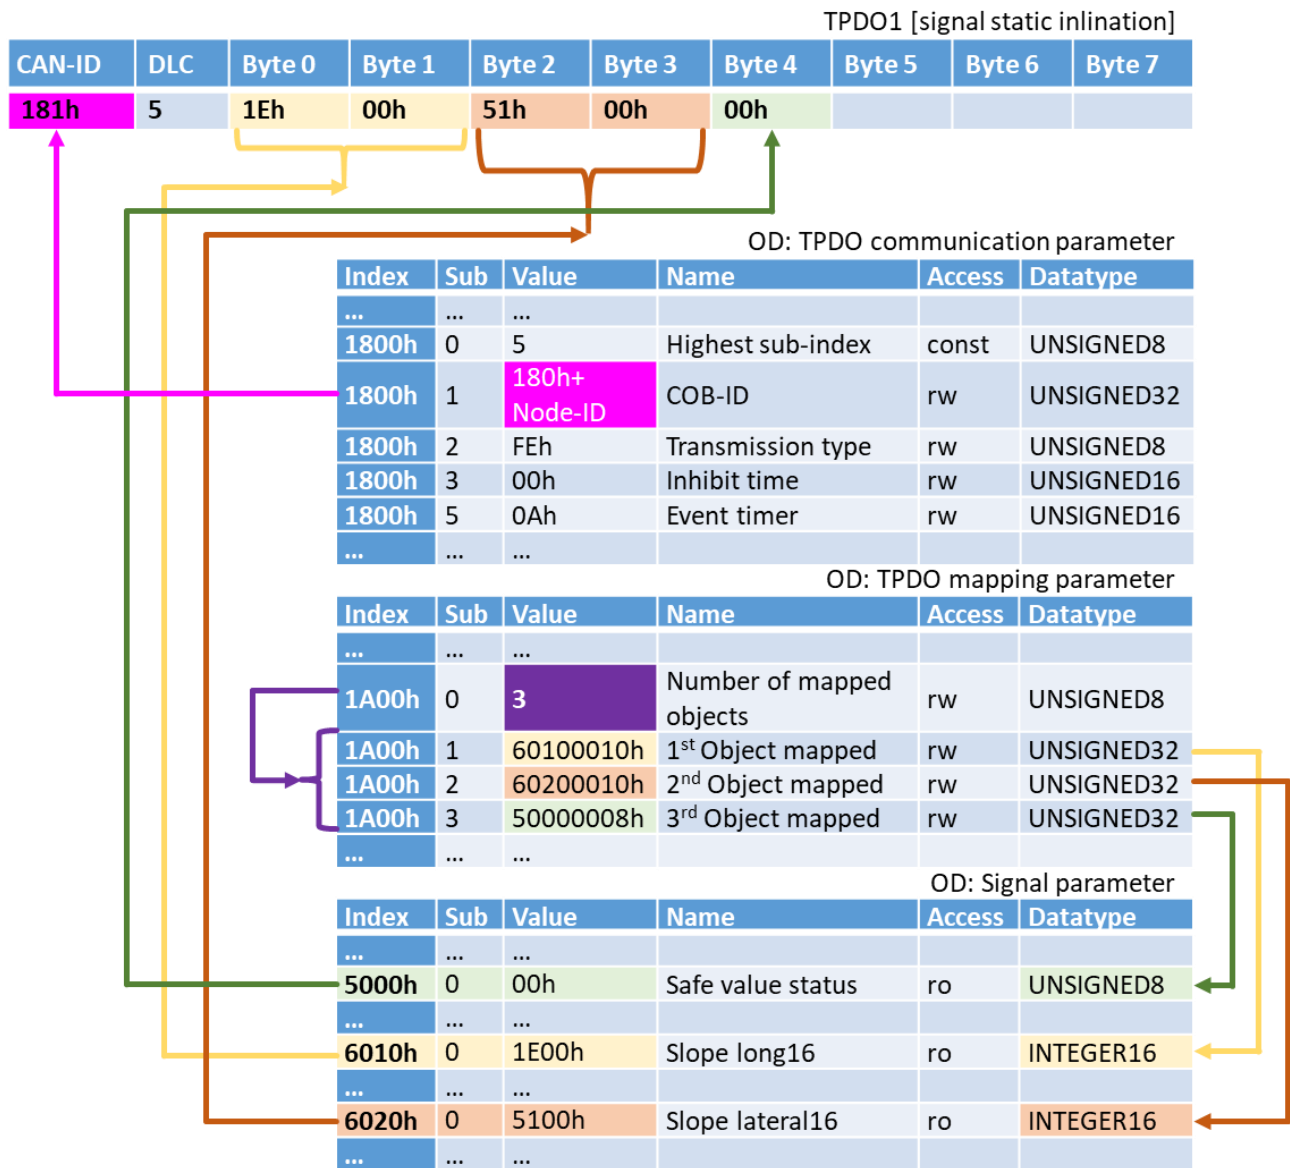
TPDO1 [signal static inlination]

| CAN-ID | DLC | Byte 0 | Byte 1 | Byte 2 | Byte 3 | Byte 4 | Byte 5 | Byte 6 | Byte 7 |
|---|---|---|---|---|---|---|---|---|---|
| 181h | 5 | 1Eh | 00h | 51h | 00h | 00h | | | |

OD: TPDO communication parameter

| Index | Sub | Value | Name | Access | Datatype |
|---|---|---|---|---|---|
| ... | ... | ... | | | |
| 1800h | 0 | 5 | Highest sub-index | const | UNSIGNED8 |
| 1800h | 1 | 180h+ Node-ID | COB-ID | rw | UNSIGNED32 |
| 1800h | 2 | FEh | Transmission type | rw | UNSIGNED8 |
| 1800h | 3 | 00h | Inhibit time | rw | UNSIGNED16 |
| 1800h | 5 | 0Ah | Event timer | rw | UNSIGNED16 |
| ... | ... | ... | | | |

OD: TPDO mapping parameter

| Index | Sub | Value | Name | Access | Datatype |
|---|---|---|---|---|---|
| ... | ... | ... | | | |
| 1A00h | 0 | 3 | Number of mapped objects | rw | UNSIGNED8 |
| 1A00h | 1 | 60100010h | 1$^{st}$ Object mapped | rw | UNSIGNED32 |
| 1A00h | 2 | 60200010h | 2$^{nd}$ Object mapped | rw | UNSIGNED32 |
| 1A00h | 3 | 50000008h | 3$^{rd}$ Object mapped | rw | UNSIGNED32 |
| ... | ... | ... | | | |

OD: Signal parameter

| Index | Sub | Value | Name | Access | Datatype |
|---|---|---|---|---|---|
| ... | ... | ... | | | |
| 5000h | 0 | 00h | Safe value status | ro | UNSIGNED8 |
| ... | ... | ... | | | |
| 6010h | 0 | 1E00h | Slope long16 | ro | INTEGER16 |
| ... | ... | ... | | | |
| 6020h | 0 | 5100h | Slope lateral16 | ro | INTEGER16 |
| ... | ... | ... | | | |